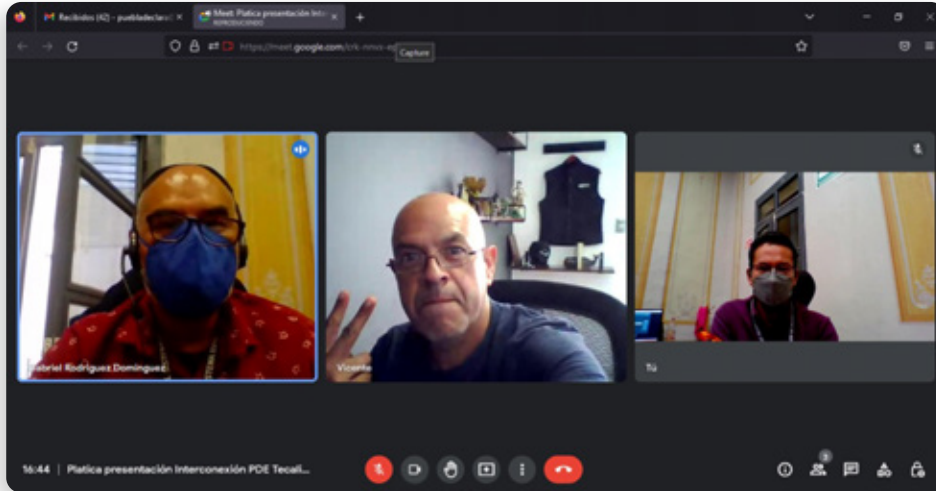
Recibidos (42) - puebladeclaxl
Meet: Platica presentación Inte
REPRODUCIENDO
https://meet.google.com/trk-nmus-xp
Capture

Gabriel Rodríguez Domínguez
Vicente
Tú

16:44 | Platica presentación Interconexión PDE Tecali...
3